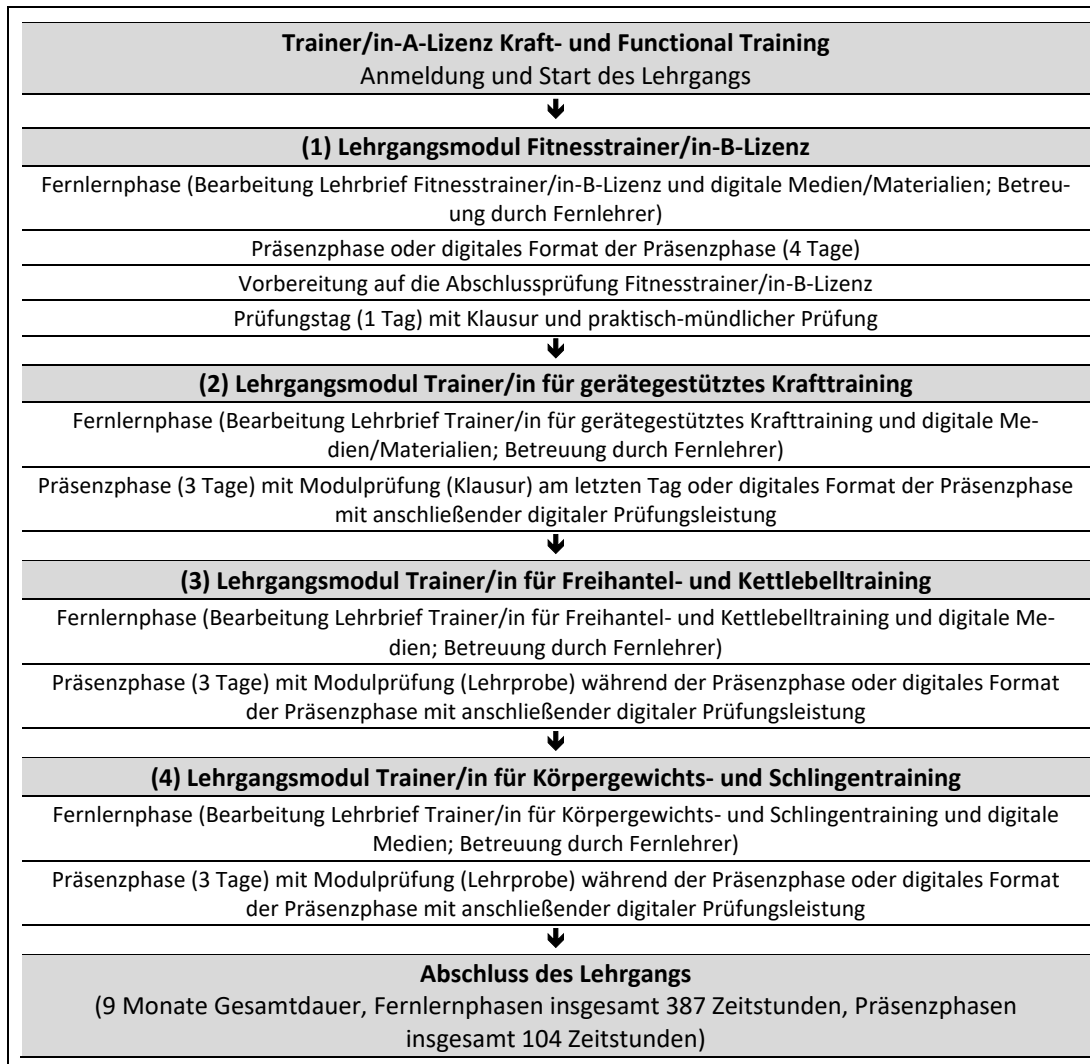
**Trainer/in-A-Lizenz Kraft- und Functional Training**
Anmeldung und Start des Lehrgangs

↓

**(1) Lehrgangsmodul Fitnesstrainer/in-B-Lizenz**

Fernlernphase (Bearbeitung Lehrbrief Fitnesstrainer/in-B-Lizenz und digitale Medien/Materialien; Betreuung durch Fernlehrer)

Präsenzphase oder digitales Format der Präsenzphase (4 Tage)

Vorbereitung auf die Abschlussprüfung Fitnesstrainer/in-B-Lizenz

Prüfungstag (1 Tag) mit Klausur und praktisch-mündlicher Prüfung

↓

**(2) Lehrgangsmodul Trainer/in für gerätegestütztes Krafttraining**

Fernlernphase (Bearbeitung Lehrbrief Trainer/in für gerätegestütztes Krafttraining und digitale Medien/Materialien; Betreuung durch Fernlehrer)

Präsenzphase (3 Tage) mit Modulprüfung (Klausur) am letzten Tag oder digitales Format der Präsenzphase mit anschließender digitaler Prüfungsleistung

↓

**(3) Lehrgangsmodul Trainer/in für Freihantel- und Kettlebelltraining**

Fernlernphase (Bearbeitung Lehrbrief Trainer/in für Freihantel- und Kettlebelltraining und digitale Medien; Betreuung durch Fernlehrer)

Präsenzphase (3 Tage) mit Modulprüfung (Lehrprobe) während der Präsenzphase oder digitales Format der Präsenzphase mit anschließender digitaler Prüfungsleistung

↓

**(4) Lehrgangsmodul Trainer/in für Körpergewichts- und Schlingentraining**

Fernlernphase (Bearbeitung Lehrbrief Trainer/in für Körpergewichts- und Schlingentraining und digitale Medien; Betreuung durch Fernlehrer)

Präsenzphase (3 Tage) mit Modulprüfung (Lehrprobe) während der Präsenzphase oder digitales Format der Präsenzphase mit anschließender digitaler Prüfungsleistung

↓

**Abschluss des Lehrgangs**
(9 Monate Gesamtdauer, Fernlernphasen insgesamt 387 Zeitstunden, Präsenzphasen insgesamt 104 Zeitstunden)